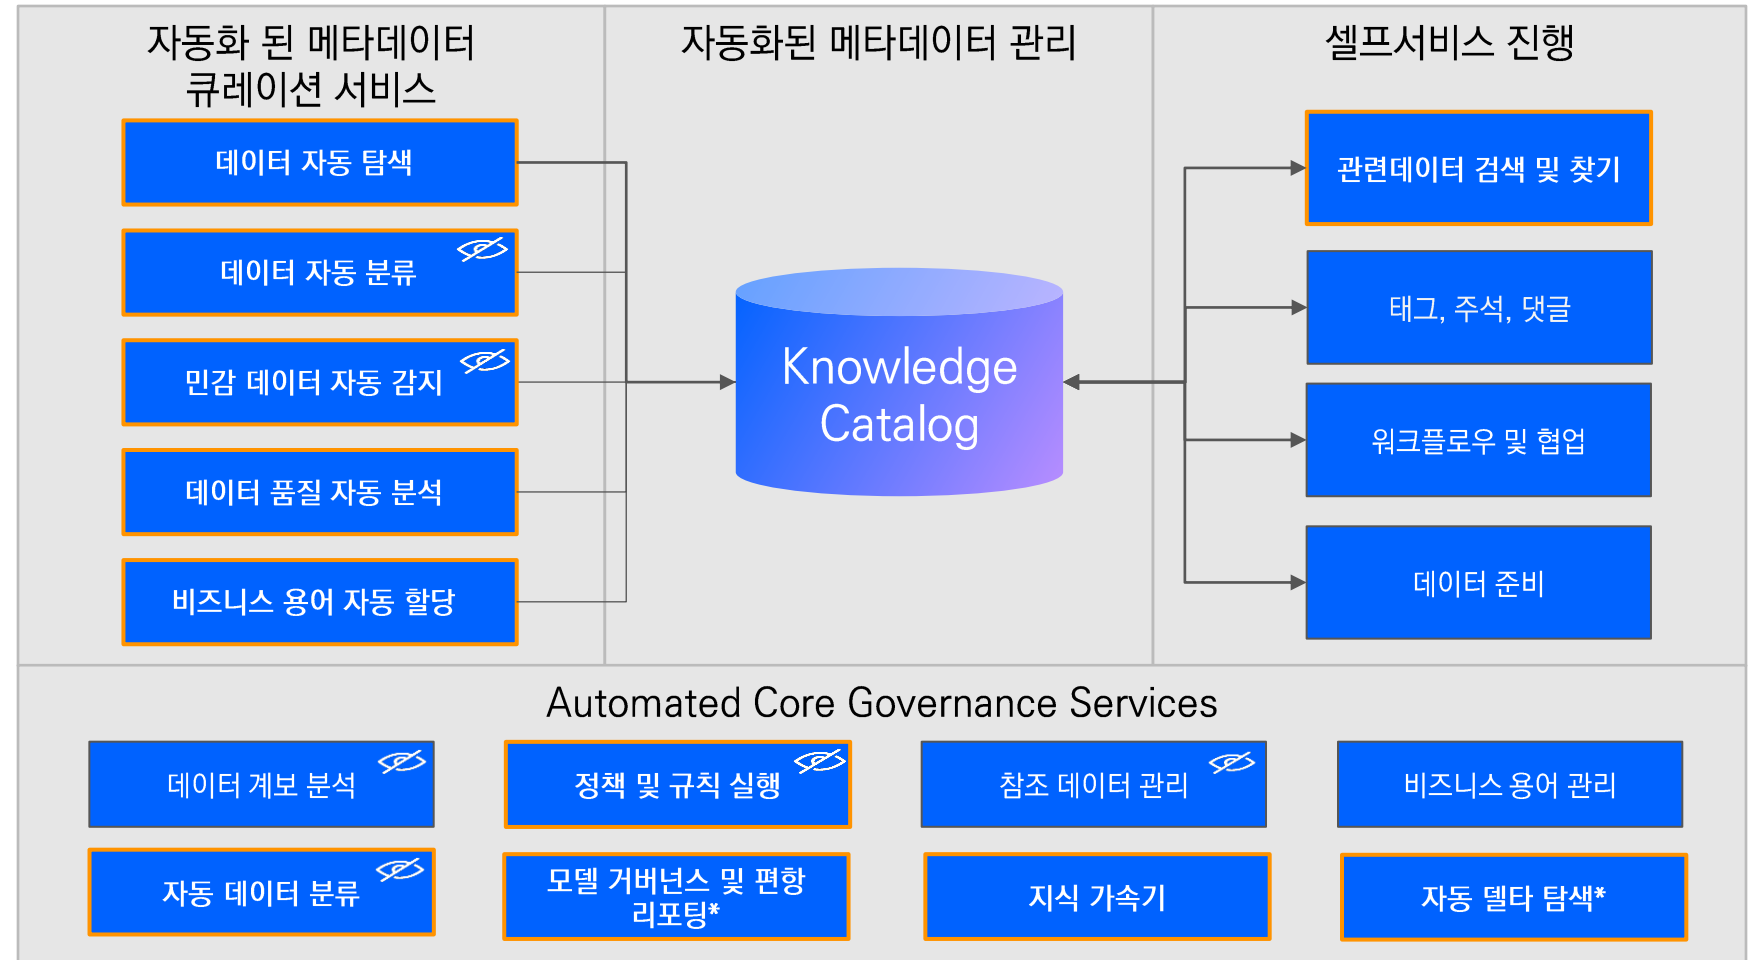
자동화 된 메타데이터 큐레이션 서비스

데이터 자동 탐색

데이터 자동 분류

민감 데이터 자동 감지

데이터 품질 자동 분석

비즈니스 용어 자동 할당

자동화된 메타데이터 관리

Knowledge Catalog

셀프서비스 진행

관련데이터 검색 및 찾기

태그, 주석, 댓글

워크플로우 및 협업

데이터 준비

Automated Core Governance Services

데이터 계보 분석

정책 및 규칙 실행

참조 데이터 관리

비즈니스 용어 관리

자동 데이터 분류

모델 거버넌스 및 편향 리포팅*

지식 가속기

자동 델타 탐색*